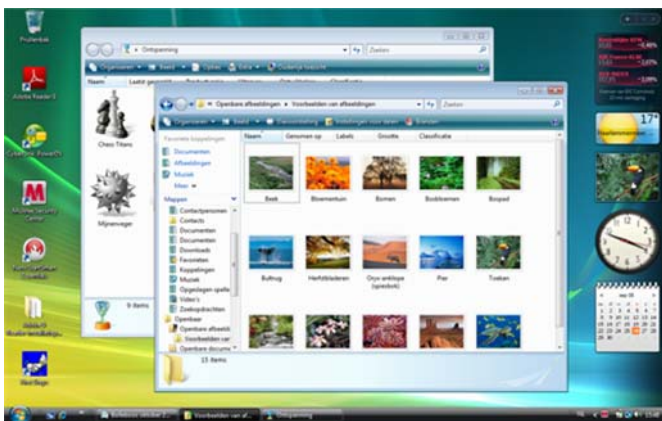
Prullenbak

Adobe Reader 8

CyberLink PowerDVD

McAfee Security Center

Nero StartSmart Essentials

Adobe Illustrator

MailBags

Ontspanning

Zoeken

Organiseren

Beeld

Naam

Laatst gespeeld

Chess Titans

Mijnenveger

9 items

Openbare afbeeldingen

Voorbeelden van afbeeldingen

Zoeken

Organiseren

Beeld

Diavoorstelling

Instellingen voor delen

Branden

Favoriete koppelingen

Documenten

Afbeeldingen

Muziek

Meer

Mappen

Contactpersonen

Contacts

Documenten

Documenten

Downloads

Favorieten

Koppelingen

Muziek

Opgeslagen spelle

Video's

Zoekopdrachten

Openbaar

Openbare afbeeldi

Voorbeelden van

Openbare docume

Naam

Genomen op

Labels

Grootte

Classificatie

Beek

Bloementuin

Bomen

Bosbloemen

Bospad

Bultrug

Herfstbladeren

Oryx antilope (spiesbok)

Pier

Toekan

15 items

17°

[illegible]

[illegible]

Voorbeelden van af...

Ontspanning

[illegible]